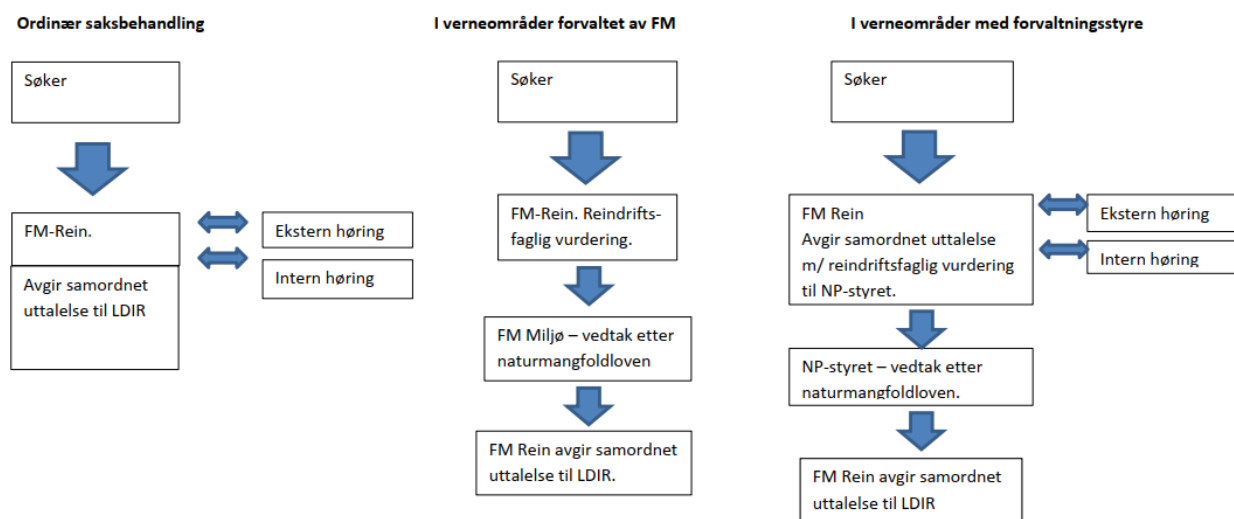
Ordinær saksbehandling

Søker

FM-Rein.

Avgir samordnet uttalelse til LDIR

Ekstern høring

Intern høring

I verneområder forvaltet av FM

Søker

FM-Rein. Reindriftsfaglig vurdering.

FM Miljø – vedtak etter naturmangfoldloven

FM Rein avgir samordnet uttalelse til LDIR.

I verneområder med forvaltningsstyre

Søker

FM Rein
Avgir samordnet uttalelse m/ reindriftsfaglig vurdering til NP-styret.

Ekstern høring

Intern høring

NP-styret – vedtak etter naturmangfoldloven.

FM Rein avgir samordnet uttalelse til LDIR